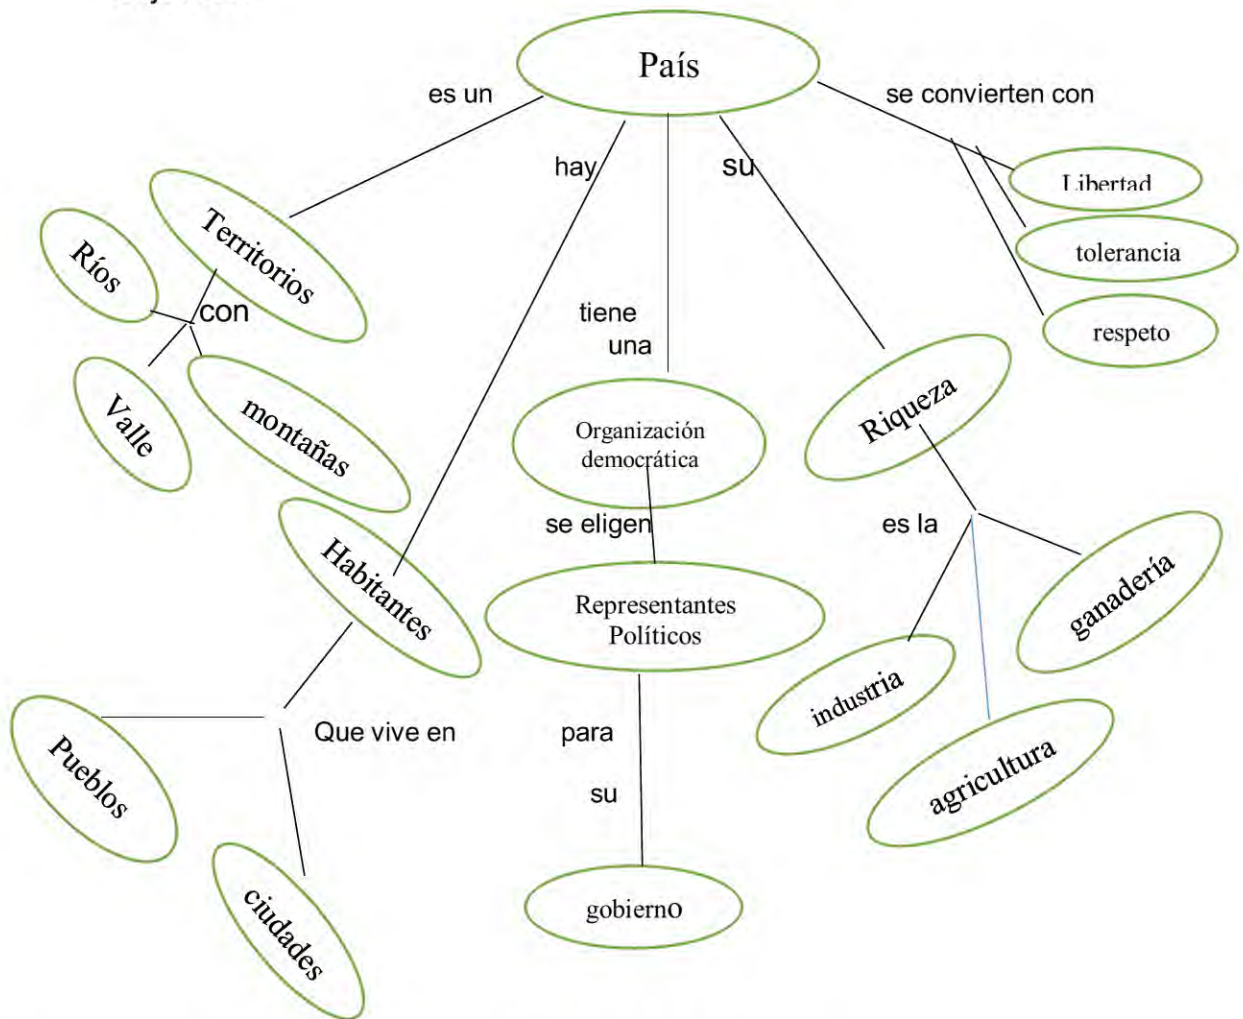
País

es un

hay

su

se convierten con

Libertad

tolerancia

respeto

Territorios

Ríos

con

Valle

montañas

tiene una

Organización democrática

Riqueza

es la

se eligen

Representantes Políticos

Habitantes

ganadería

industria

agricultura

Que vive en

Pueblos

ciudades

para su

gobierno